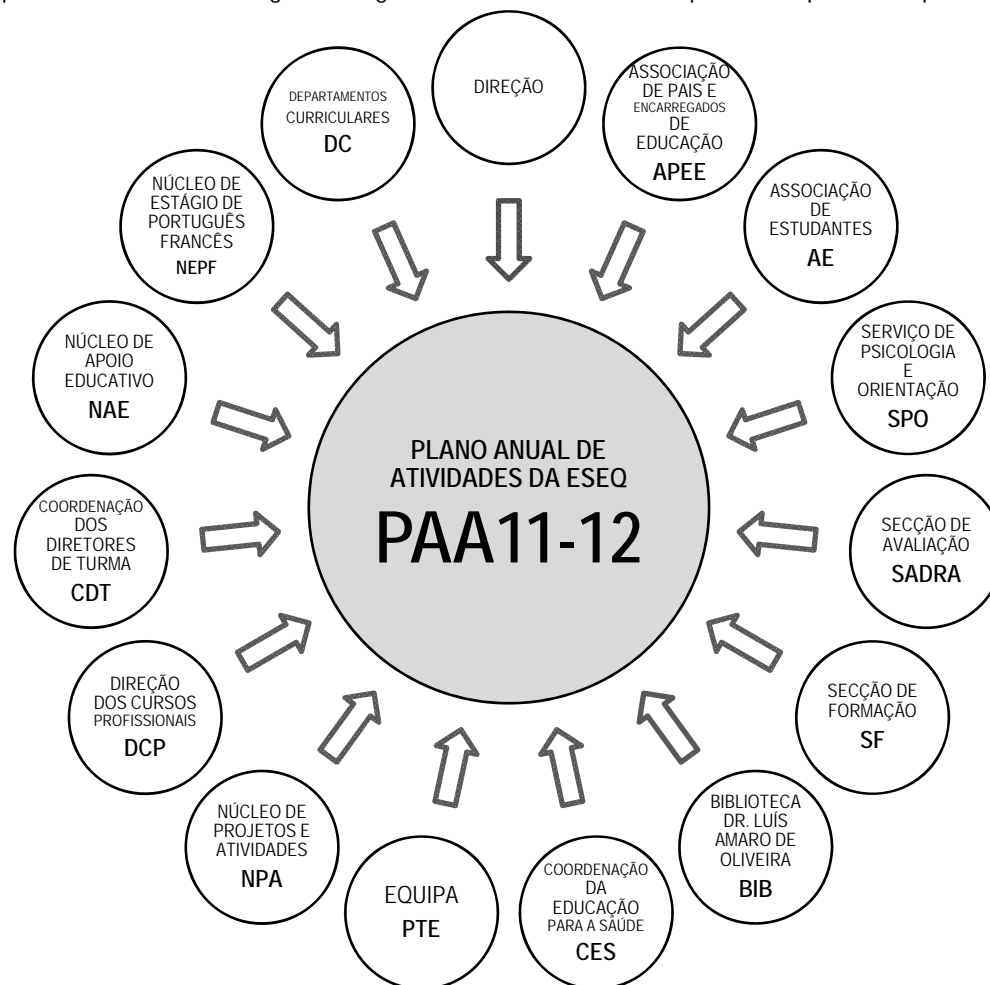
DIREÇÃO

ASSOCIAÇÃO DE PAIS E ENCARREGADOS DE EDUCAÇÃO
APEE

ASSOCIAÇÃO DE ESTUDANTES
AE

SERVIÇO DE PSICOLOGIA E ORIENTAÇÃO
SPO

SECÇÃO DE AVALIAÇÃO
SADRA

SECÇÃO DE FORMAÇÃO
SF

BIBLIOTECA DR. LUÍS AMARO DE OLIVEIRA
BIB

COORDENAÇÃO DA EDUCAÇÃO PARA A SAÚDE
CES

EQUIPA
PTE

NÚCLEO DE PROJETOS E ATIVIDADES
NPA

DIREÇÃO DOS CURSOS PROFISSIONAIS
DCP

COORDENAÇÃO DOS DIRETORES DE TURMA
CDT

NÚCLEO DE APOIO EDUCATIVO
NAE

NÚCLEO DE ESTÁGIO DE PORTUGUÊS FRANCÊS
NEPF

DEPARTAMENTOS CURRICULARES
DC

PLANO ANUAL DE ATIVIDADES DA ESEQ
PAA11-12